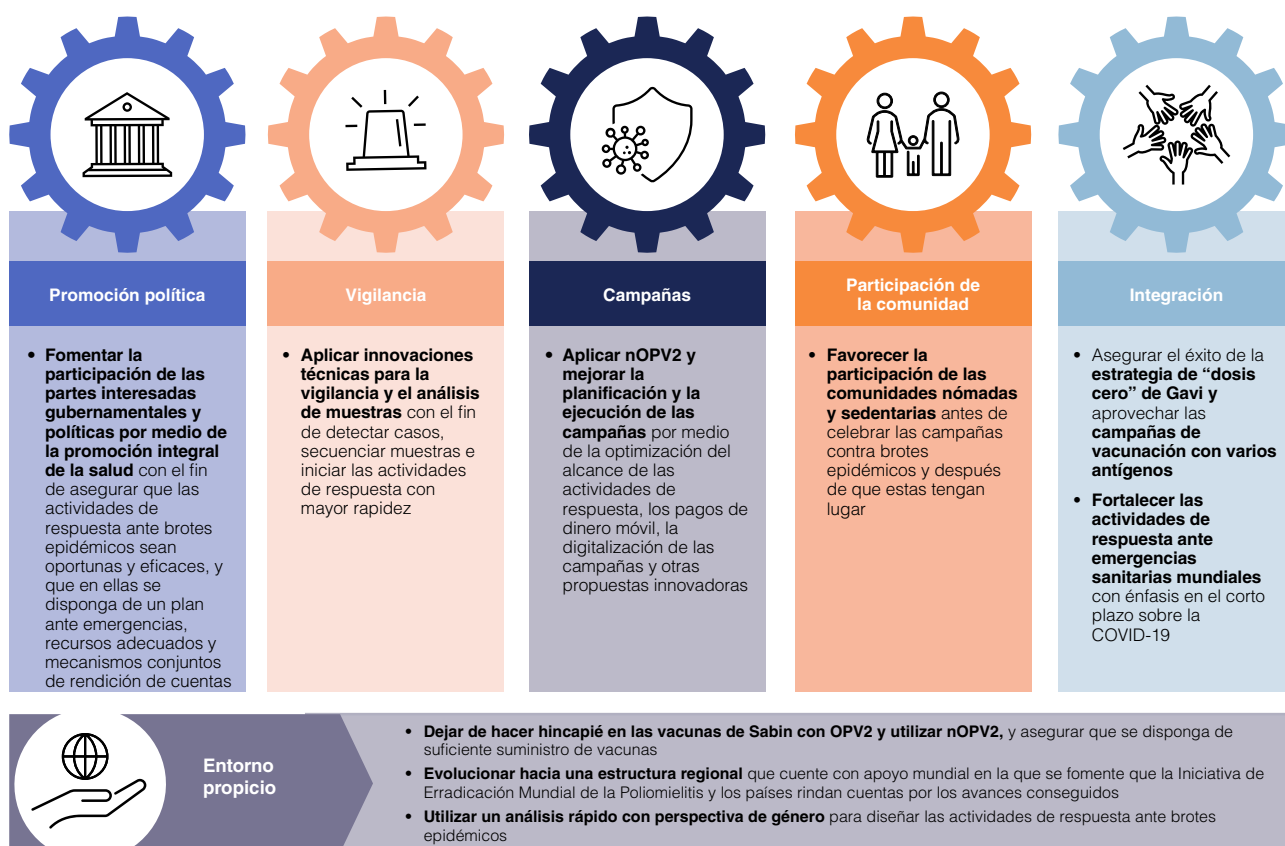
Promoción política

• Fomentar la participación de las partes interesadas gubernamentales y políticas por medio de la promoción integral de la salud con el fin de asegurar que las actividades de respuesta ante brotes epidémicos sean oportunas y eficaces, y que en ellas se disponga de un plan ante emergencias, recursos adecuados y mecanismos conjuntos de rendición de cuentas

Vigilancia

• Aplicar innovaciones técnicas para la vigilancia y el análisis de muestras con el fin de detectar casos, secuenciar muestras e iniciar las actividades de respuesta con mayor rapidez

Campañas

• Aplicar nOPV2 y mejorar la planificación y la ejecución de las campañas por medio de la optimización del alcance de las actividades de respuesta, los pagos de dinero móvil, la digitalización de las campañas y otras propuestas innovadoras

Participación de la comunidad

• Favorecer la participación de las comunidades nómadas y sedentarias antes de celebrar las campañas contra brotes epidémicos y después de que estas tengan lugar

Integración

• Asegurar el éxito de la estrategia de "dosis cero" de Gavi y aprovechar las campañas de vacunación con varios antígenos
• Fortalecer las actividades de respuesta ante emergencias sanitarias mundiales con énfasis en el corto plazo sobre la COVID-19

Entorno propicio

• Dejar de hacer hincapié en las vacunas de Sabin con OPV2 y utilizar nOPV2, y asegurar que se disponga de suficiente suministro de vacunas
• Evolucionar hacia una estructura regional que cuente con apoyo mundial en la que se fomente que la Iniciativa de Erradicación Mundial de la Poliomielitis y los países rindan cuentas por los avances conseguidos
• Utilizar un análisis rápido con perspectiva de género para diseñar las actividades de respuesta ante brotes epidémicos